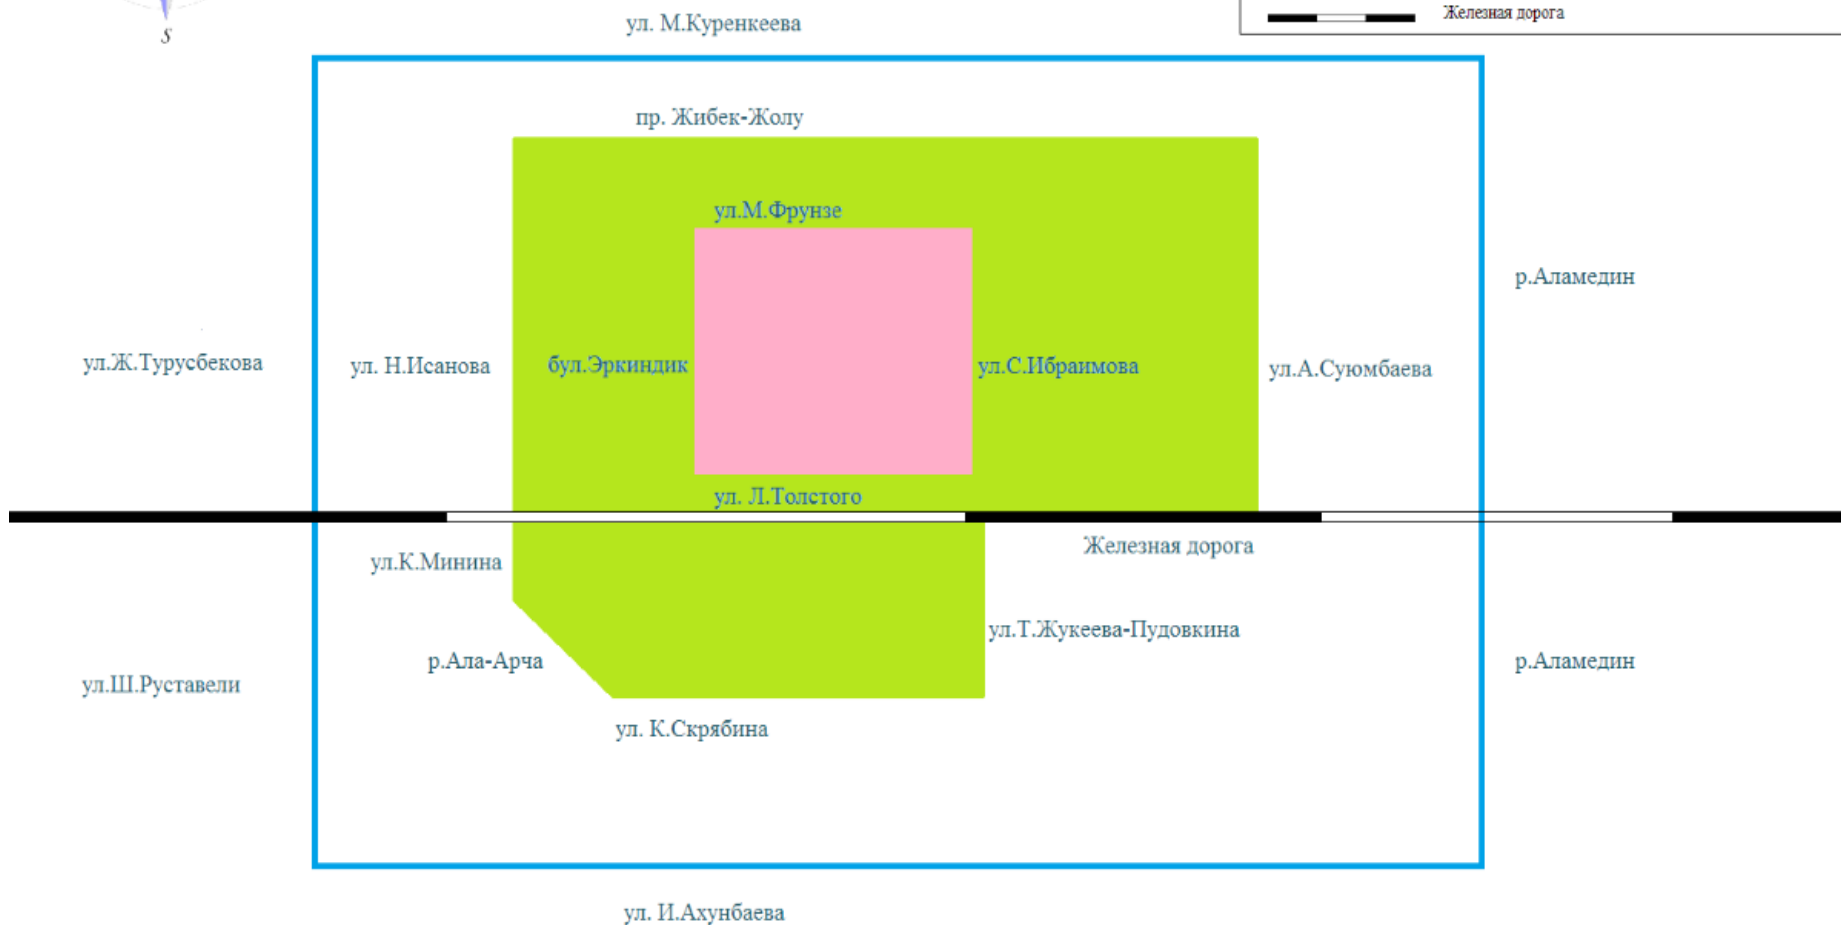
S

ул. М.Куренкеева

Железная дорога

пр. Жибек-Жолу

ул.М.Фрунзе

р.Аламедин

ул.Ж.Турусбекова

ул. Н.Исанова

бул.Эркиндик

ул.С.Ибраимова

ул.А.Суюмбаева

ул. Л.Толстого

Железная дорога

ул.К.Минина

ул.Т.Жукеева-Пудовкина

р.Ала-Арча

ул.Ш.Руставели

р.Аламедин

ул. К.Скрябина

ул. И.Ахунбаева